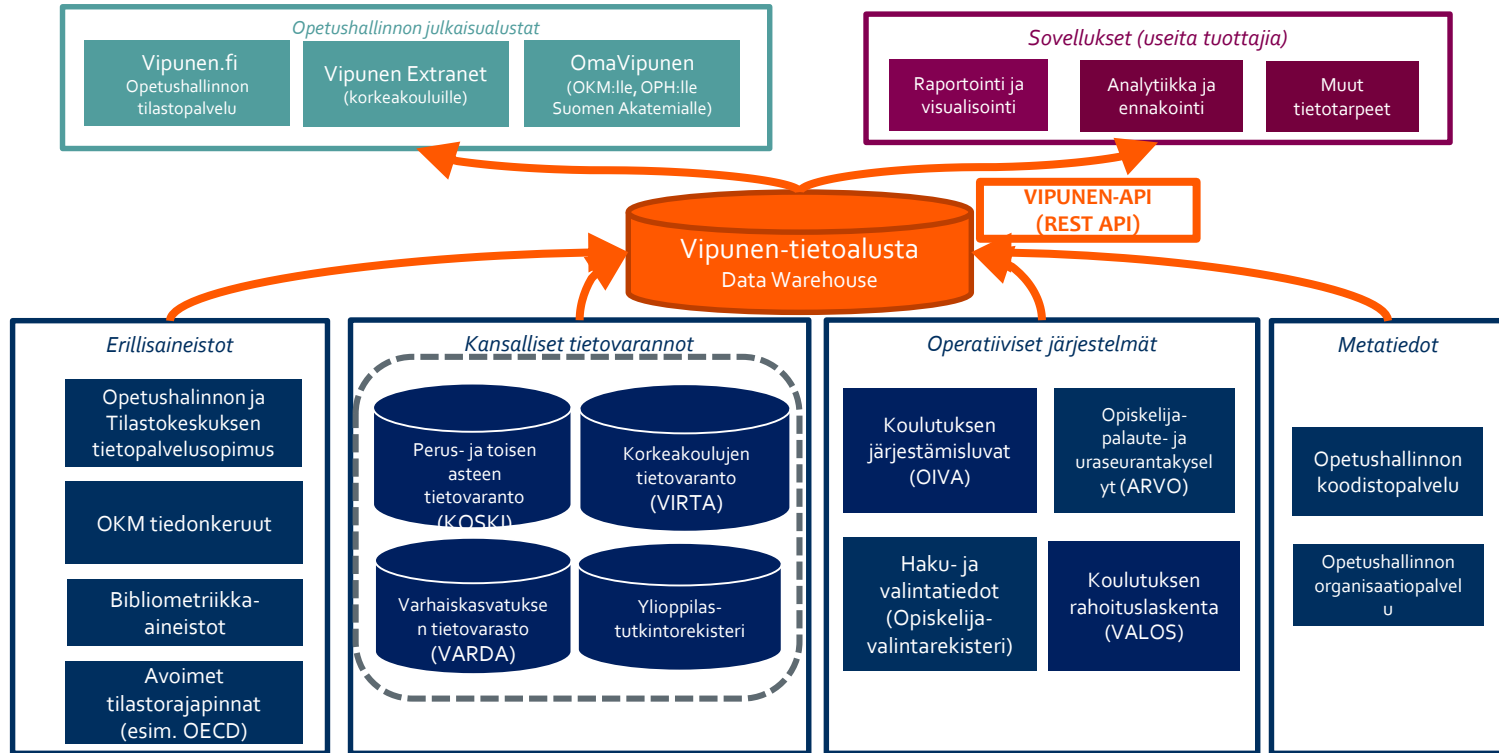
Opetushallinnon julkaisualustat

Vipunen.fi
Opetushallinnon tilastopalvelu

Vipunen Extranet
(korkeakouluille)

OmaVipunen
(OKM:lle, OPH:lle Suomen Akatemialle)

Sovellukset (useita tuottajia)

Raportointi ja visualisointi

Analytiikka ja ennakointi

Muut tietotarpeet

VIPUNEN-API
(REST API)

Vipunen-tietoalusta
Data Warehouse

Erillisaineistot

Opetushalinnon ja Tilastokeskuksen tietopalvelusopimus

OKM tiedonkeruut

Bibliometriikka-aineistot

Avoimet tilastorajapinnat (esim. OECD)

Kansalliset tietovarannot

Perus- ja toisen asteen tietovaranto (KOSKI)

Korkeakoulujen tietovaranto (VIRTA)

Varhaiskasvatuksen tietovarasto (VARDA)

Ylioppilas-tutkintorekisteri

Operatiiviset järjestelmät

Koulutuksen järjestämisluvat (OIVA)

Opiskelija-palaute- ja uraseurantakyselyt (ARVO)

Haku- ja valintatiedot (Opiskelija-valintarekisteri)

Koulutuksen rahoituslaskenta (VALOS)

Metatiedot

Opetushallinnon koodistopalvelu

Opetushallinnon organisaatiopalvelu